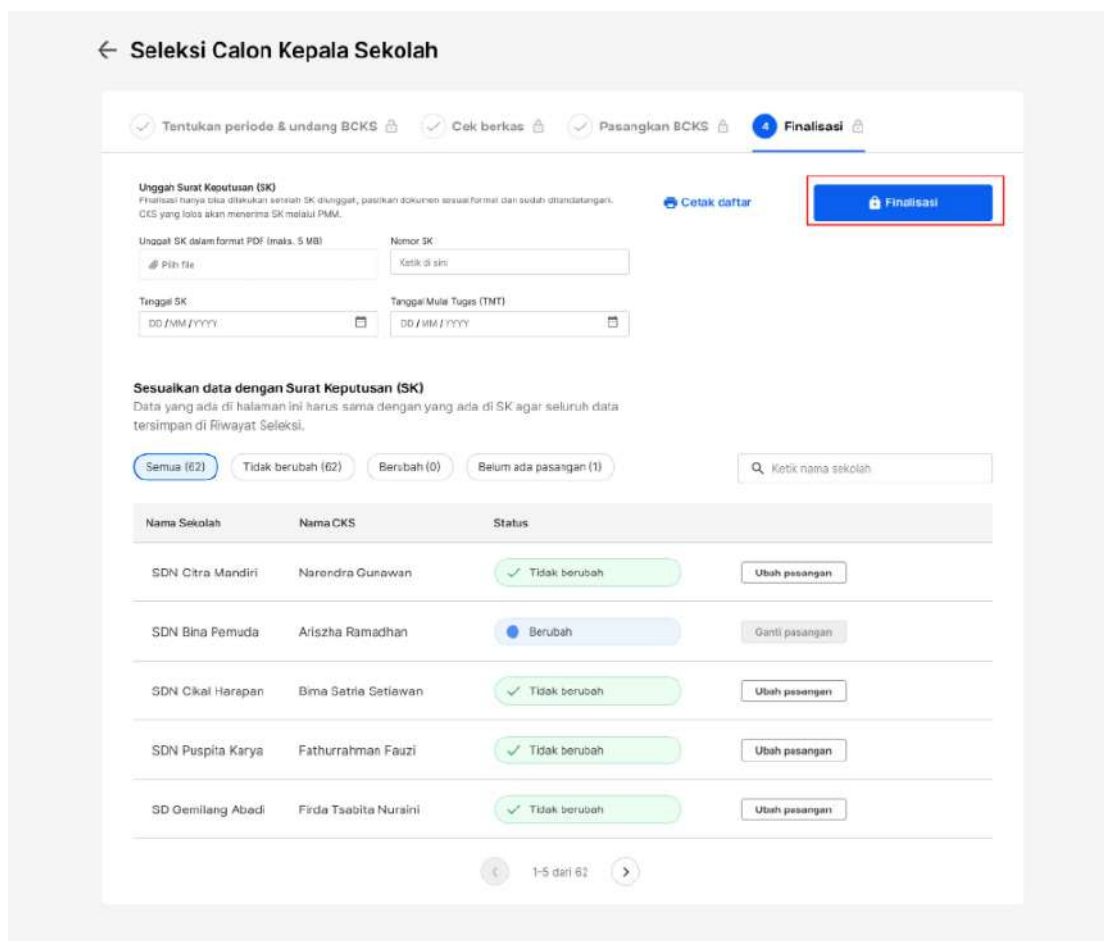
← Seleksi Calon Kepala Sekolah

Tentukan periode & undang BCKS

Cek berkas

Pasangkan BCKS

4 Finalisasi

Unggah Surat Keputusan (SK)
Finalisasi hanya bisa dilakukan setelah SK diunggah, pastikan dokumen sesuai format dan sudah ditandatangani. CKS yang lolos akan menerima SK melalui PMM.

Cetak daftar

Finalisasi

Unggah SK dalam format PDF (maks. 5 MB)
Pilih file

Nomor SK
Ketik di sini

Tanggal SK
DD / MM / YYYY

Tanggal Mulai Tugas (TMT)
DD / MM / YYYY

Sesuaikan data dengan Surat Keputusan (SK)
Data yang ada di halaman ini harus sama dengan yang ada di SK agar seluruh data tersimpan di Riwayat Seleksi.

Semua (62)
Tidak berubah (62)
Berubah (0)
Belum ada pasangan (1)

Ketik nama sekolah

| Nama Sekolah | Nama CKS | Status | |
|---|---|---|---|
| SDN Citra Mandiri | Narendra Gunawan | Tidak berubah | Ubah pasangan |
| SDN Bina Pemuda | Ariszha Ramadhan | Berubah | Ganti pasangan |
| SDN Cikal Harapan | Bima Satria Setiawan | Tidak berubah | Ubah pasangan |
| SDN Puspita Karya | Fathurrahman Fauzi | Tidak berubah | Ubah pasangan |
| SD Gemilang Abadi | Firda Tsabita Nuraini | Tidak berubah | Ubah pasangan |

1-5 dari 62